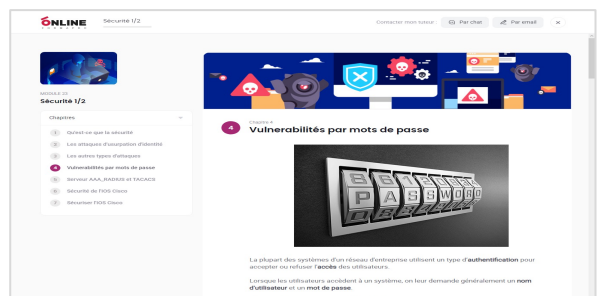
ONLINE FORMAPRO

Sécurité 1/2

Contacter mon tuteur : Par chat Par email ×

MODULE 20
Sécurité 1/2

Chapitres

1 Qu'est-ce que la sécurité
2 Les attaques d'usurpation d'identité
3 Les autres types d'attaques
4 Vulnérabilités par mots de passe
5 Serveur AAA, RADIUS et TACACS
6 Sécurité de l'IOS Cisco
7 Sécuriser l'IOS Cisco

4
Chapitre 4
Vulnérabilités par mots de passe

PASSWORD

La plupart des systèmes d'un réseau d'entreprise utilisent un type d'authentification pour accepter ou refuser l'accès des utilisateurs.

Lorsque les utilisateurs accèdent à un système, on leur demande généralement un nom d'utilisateur et un mot de passe.